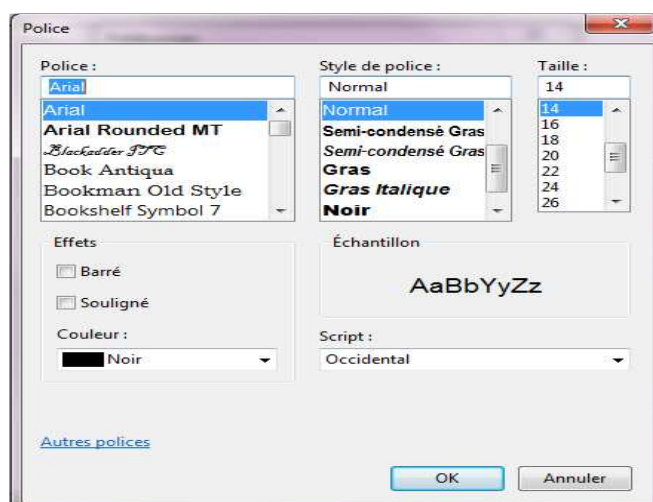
Police

Police :
Arial
Arial
Arial Rounded MT
Blackadder ITC
Book Antiqua
Bookman Old Style
Bookshelf Symbol 7

Style de police :
Normal
Normal
Semi-condensé Gras
Semi-condensé Gras
Gras
Gras Italique
Noir

Taille :
14
14
16
18
20
22
24
26

Effets
Barré
Souligné

Couleur :
Noir

Échantillon
AaBbYyZz

Script :
Occidental

Autres polices

OK
Annuler